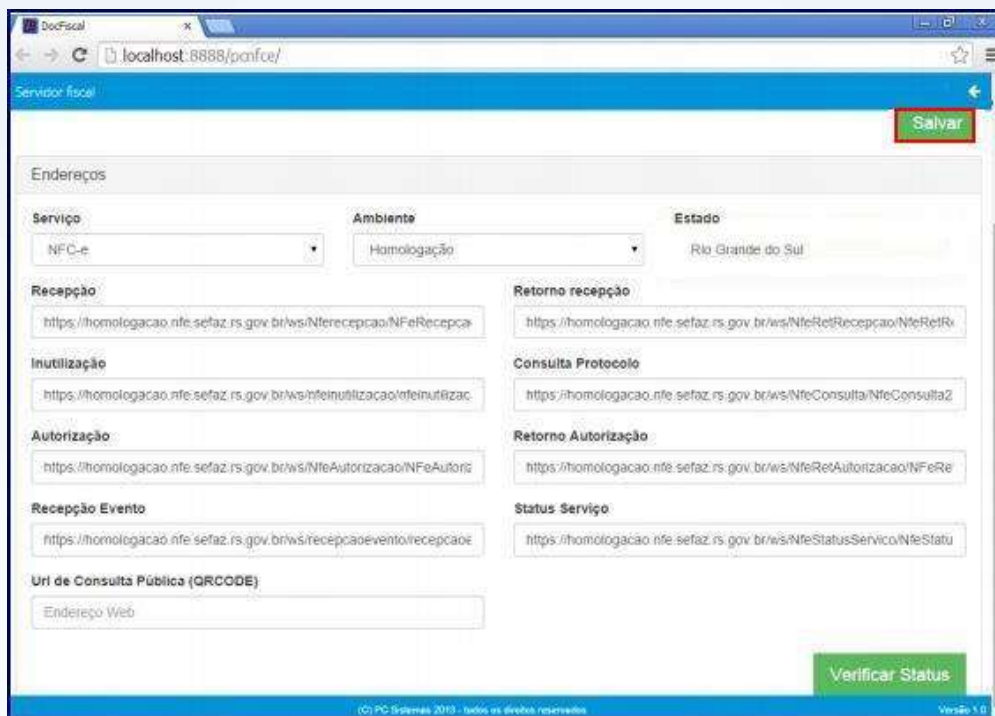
DocFiscal ×

localhost:8888/pcnfce/

Servidor fiscal

Salvar

Endereços

Serviço
NFC-e

Ambiente
Homologação

Estado
Rio Grande do Sul

Recepção
https://homologacao.nfe.sefaz.rs.gov.br/ws/Nferecepcao/NFeRecepca

Retorno recepção
https://homologacao.nfe.sefaz.rs.gov.br/ws/NfeRetRecepcao/NfeRetR

Inutilização
https://homologacao.nfe.sefaz.rs.gov.br/ws/nfeinutilizacao/nfeinutilizac

Consulta Protocolo
https://homologacao.nfe.sefaz.rs.gov.br/ws/NfeConsulta/NfeConsulta2

Autorização
https://homologacao.nfe.sefaz.rs.gov.br/ws/NfeAutorizacao/NFeAutoriz

Retorno Autorização
https://homologacao.nfe.sefaz.rs.gov.br/ws/NfeRetAutorizacao/NFeRe

Recepção Evento
https://homologacao.nfe.sefaz.rs.gov.br/ws/recepcaoevento/recepcaoe

Status Serviço
https://homologacao.nfe.sefaz.rs.gov.br/ws/NfeStatusServico/NfeStatu

Url de Consulta Pública (QRCODE)
Endereço Web

Verificar Status

(C) PC Sistemas 2013 - todos os direitos reservados

Versão 1.0